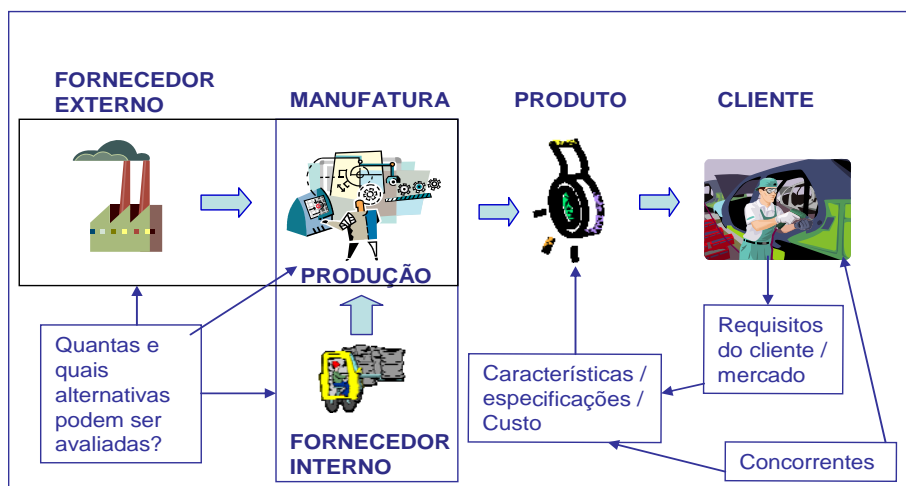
FORNECEDOR EXTERNO

MANUFATURA

PRODUTO

CLIENTE

PRODUÇÃO

Quantas e quais alternativas podem ser avaliadas?

FORNECEDOR INTERNO

Requisitos do cliente / mercado

Características / especificações / Custo

Concorrentes